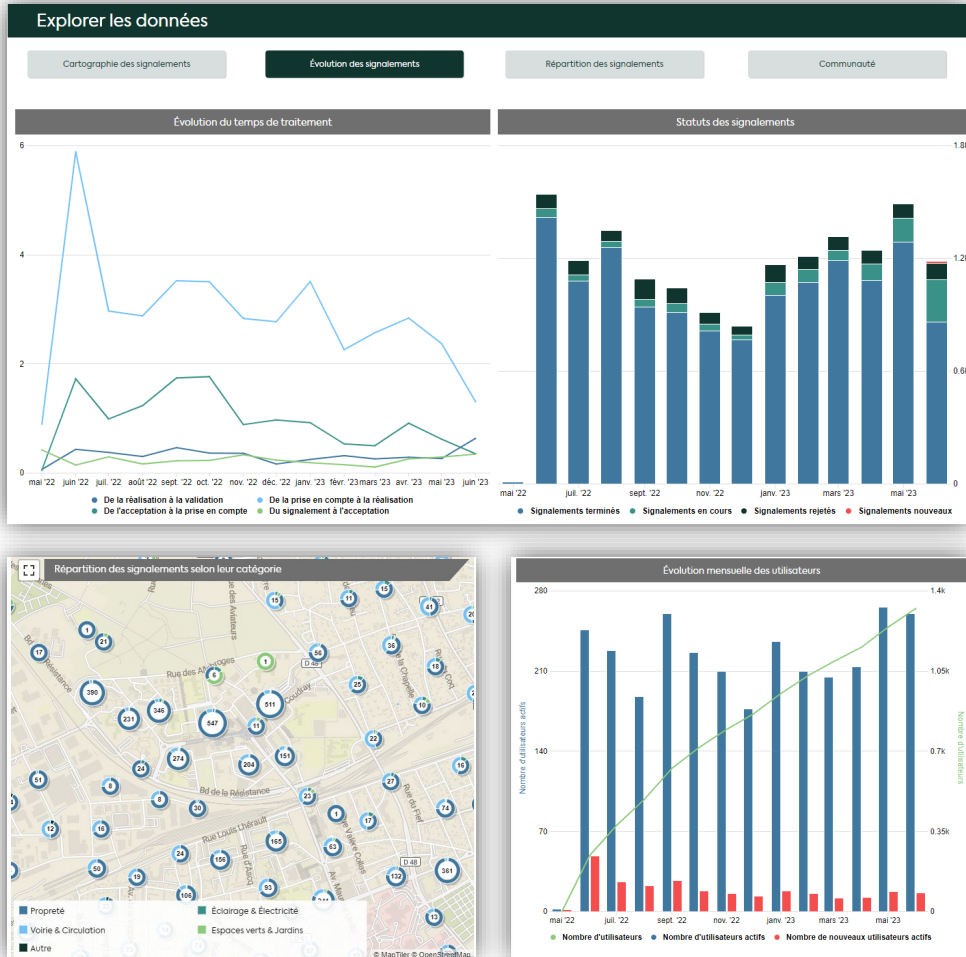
Explorer les données

Cartographie des signalements
Évolution des signalements
Répartition des signalements
Communauté

Évolution du temps de traitement

6
4
2
0

mai '22 juin '22 juil. '22 août '22 sept. '22 oct. '22 nov. '22 déc. '22 janv. '23 févr. '23 mars '23 avr. '23 mai '23 juin '23

De la réalisation à la validation
De la prise en compte à la réalisation
De l'acceptation à la prise en compte
Du signalement à l'acceptation

Statuts des signalements

1.8
1.2
0.6
0

mai '22 juil. '22 sept. '22 nov. '22 janv. '23 mars '23 mai '23

Signalements terminés
Signalements en cours
Signalements rejetés
Signalements nouveaux

Répartition des signalements selon leur catégorie

17 1 10 11 15 41 390 231 345 6 1 547 511 56 36 25 10 18 274 24 204 151 22 51 8 8 30 27 74 1 17 12 16 63 24 156 165 50 19 106 93 132 361 13

Rue des Aviateurs
Rue des Alouettes
Coudray
D 48
Bd de la Résistance
Rue Louis Lhérault
Rue du Fief
D 48

Propreté
Éclairage & Électricité
Voirie & Circulation
Espaces verts & Jardins
Autre

© MapTiler © OpenStreetMap

Évolution mensuelle des utilisateurs

280
210
140
70
0

1.4k
1.05k
0.7k
0.35k
0

Nombre d'utilisateurs actifs
Nombre d'utilisateurs

mai '22 juil. '22 sept. '22 nov. '22 janv. '23 mars '23 mai '23

Nombre d'utilisateurs
Nombre d'utilisateurs actifs
Nombre de nouveaux utilisateurs actifs